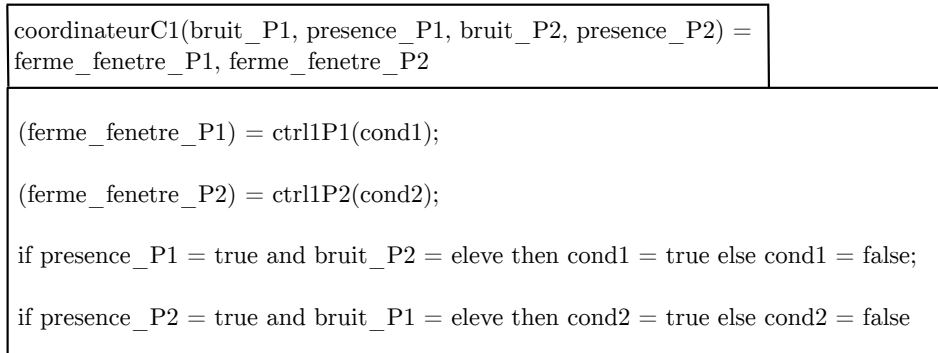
coordinateurC1(bruit_P1, presence_P1, bruit_P2, presence_P2) = ferme_fenetre_P1, ferme_fenetre_P2

(ferme_fenetre_P1) = ctrl1P1(cond1);

(ferme_fenetre_P2) = ctrl1P2(cond2);

if presence_P1 = true and bruit_P2 = eleve then cond1 = true else cond1 = false;

if presence_P2 = true and bruit_P1 = eleve then cond2 = true else cond2 = false